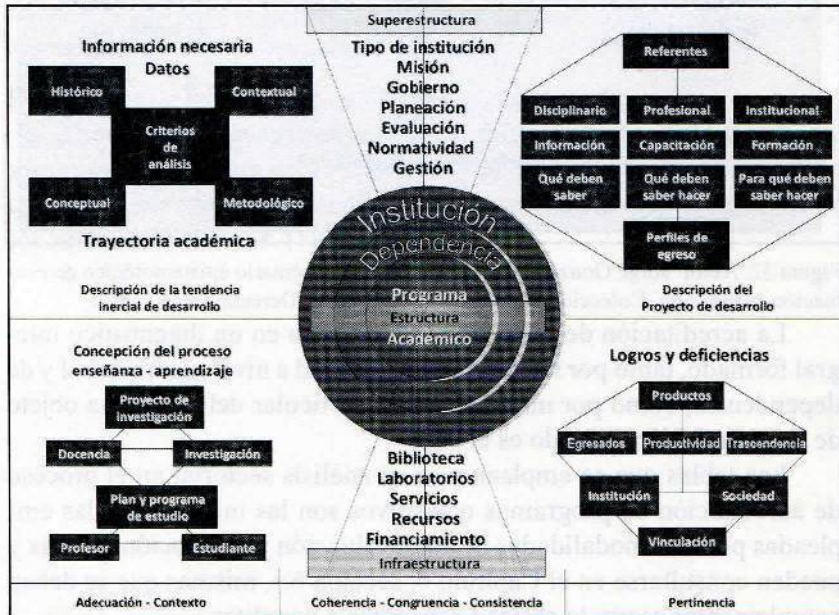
Superestructura

Tipo de institución
Misión
Gobierno
Planeación
Evaluación
Normatividad
Gestión

Información necesaria
Datos

Histórico

Contextual

Criterios de análisis

Conceptual

Metodológico

Trayectoria académica

Descripción de la tendencia inercial de desarrollo

Referentes

Disciplinario

Profesional

Institucional

Información

Capacitación

Formación

Qué deben saber

Qué deben saber hacer

Para qué deben saber hacer

Perfiles de egreso

Descripción del Proyecto de desarrollo

Institución
Dependencia
Programa
Estructura
Académico

Concepción del proceso enseñanza - aprendizaje

Proyecto de investigación

Docencia

Investigación

Plan y programa de estudio

Profesor

Estudiante

Adecuación - Contexto

Biblioteca
Laboratorios
Servicios
Recursos
Financiamiento
Infraestructura

Coherencia - Congruencia - Consistencia

Logros y deficiencias

Productos

Egresados

Productividad

Trascendencia

Institución

Sociedad

Vinculación

Pertinencia